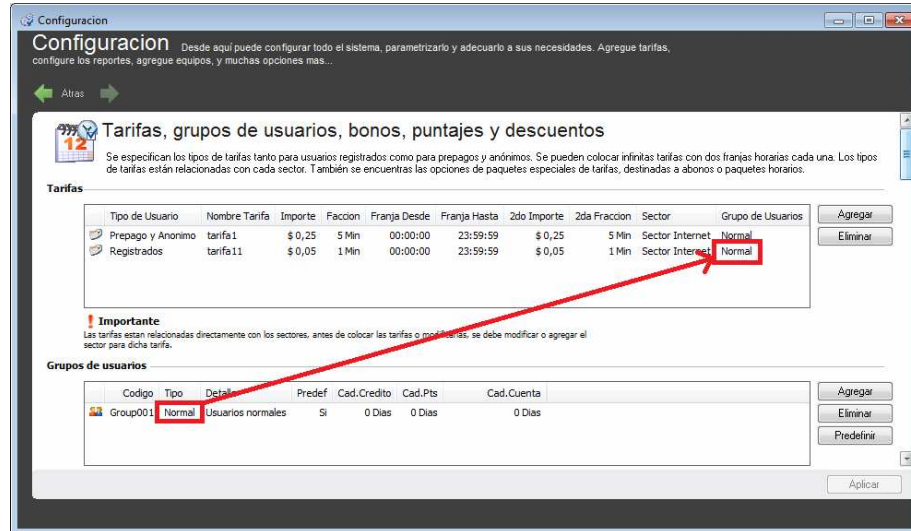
Configuracion

Configuracion Desde aquí puede configurar todo el sistema, parametrizarlo y adecuarlo a sus necesidades. Agregue tarifas, configure los reportes, agregue equipos, y muchas opciones mas...

Atras

12

Tarifas, grupos de usuarios, bonos, puntajes y descuentos

Se especifican los tipos de tarifas tanto para usuarios registrados como para prepagos y anónimos. Se pueden colocar infinitas tarifas con dos franjas horarias cada una. Los tipos de tarifas están relacionadas con cada sector. También se encuentras las opciones de paquetes especiales de tarifas, destinadas a abonos o paquetes horarios.

Tarifas

| Tipo de Usuario | Nombre Tarifa | Importe | Faccion | Franja Desde | Franja Hasta | 2do Importe | 2da Fraccion | Sector | Grupo de Usuarios |
|---|---|---|---|---|---|---|---|---|---|
| Prepago y Anonimo | tarifa1 | $ 0,25 | 5 Min | 00:00:00 | 23:59:59 | $ 0,25 | 5 Min | Sector Internet | Normal |
| Registrados | tarifa11 | $ 0,05 | 1 Min | 00:00:00 | 23:59:59 | $ 0,05 | 1 Min | Sector Internet | Normal |

Agregar
Eliminar

Importante
Las tarifas estan relacionadas directamente con los sectores, antes de colocar las tarifas o modificarlas, se debe modificar o agregar el sector para dicha tarifa.

Grupos de usuarios

| Codigo | Tipo | Detalle | Predef | Cad.Credito | Cad.Pts | Cad.Cuenta |
|---|---|---|---|---|---|---|
| Group001 | Normal | Usuarios normales | Si | 0 Dias | 0 Dias | 0 Dias |

Agregar
Eliminar
Predefinir

Aplicar